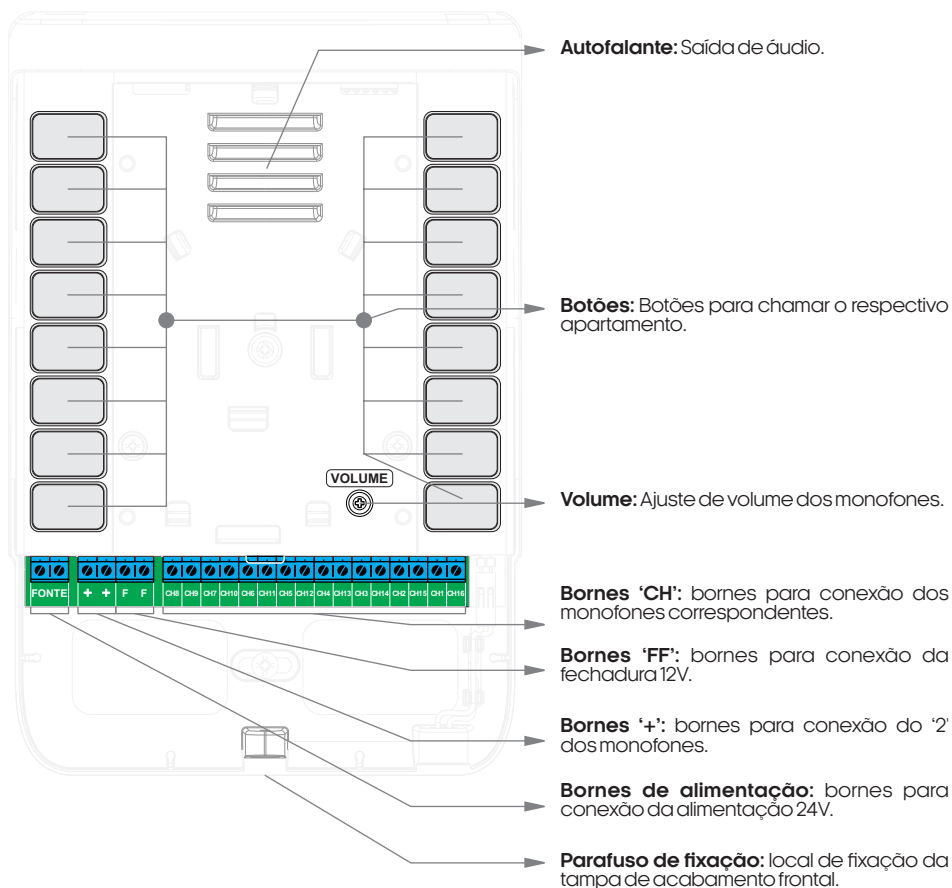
Autofalante: Saída de áudio.

Botões: Botões para chamar o respectivo apartamento.

VOLUME

Volume: Ajuste de volume dos monofones.

FONTE + + F F CH8 CH9 CH7 CH10 CH6 CH11 CH5 CH12 CH4 CH13 CH3 CH14 CH2 CH15 CH1 CH16

Bornes 'CH': bornes para conexão dos monofones correspondentes.

Bornes 'FF': bornes para conexão da fechadura 12V.

Bornes '+': bornes para conexão do '2' dos monofones.

Bornes de alimentação: bornes para conexão da alimentação 24V.

Parafuso de fixação: local de fixação da tampa de acabamento frontal.